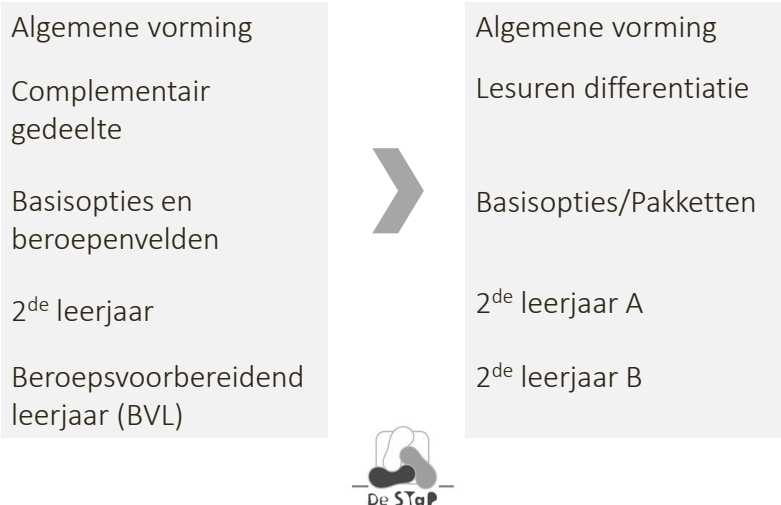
Algemene vorming

Complementair gedeelte

Basisopties en beroepenvelden

2$^{de}$ leerjaar

Beroepsvoorbereidend leerjaar (BVL)

Algemene vorming

Lesuren differentiatie

Basisopties/Pakketten

2$^{de}$ leerjaar A

2$^{de}$ leerjaar B

De STaP